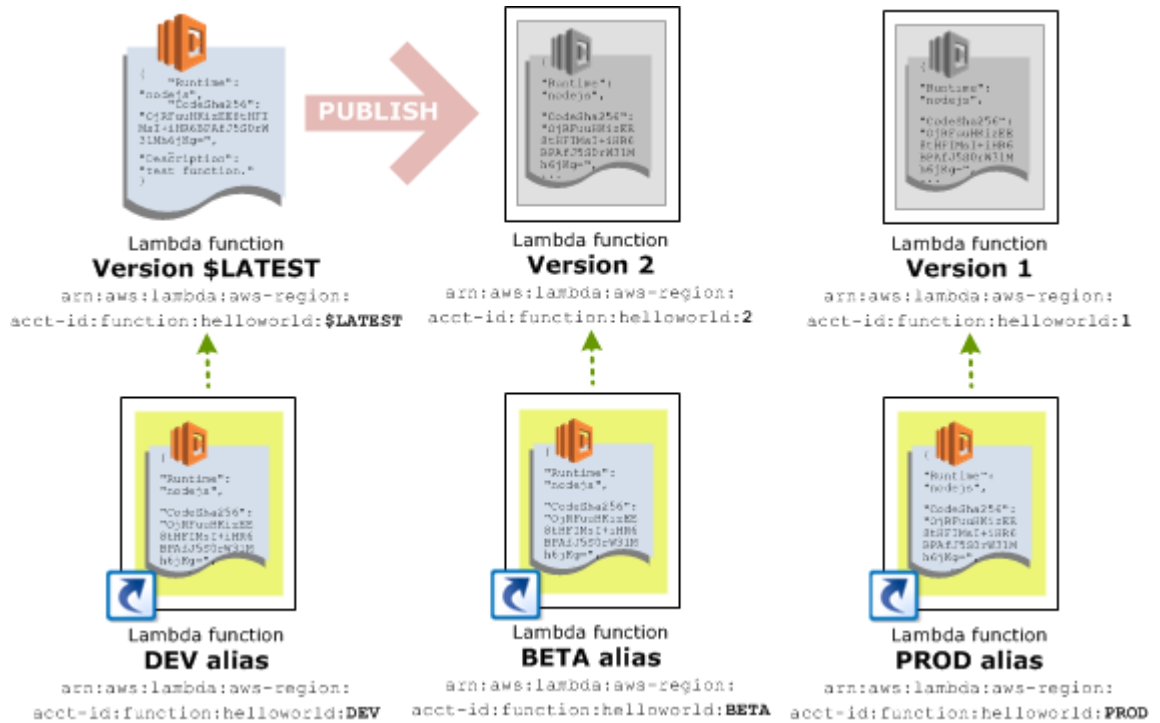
{
"Runtime":
"nodejs",
"CodeSha256":
"OjRFuuHKizEKEtHFI
MsI+iHR6SDfAfJ5DrM
3LMb6jEg=",
"Description":
"test function."
}

PUBLISH

{
"Runtime":
"nodejs",
"CodeSha256":
"OjRFuuHKizEK
EtHFIMsI+iHR6
SPAfJ5DrM3LM
b6jKg=",
...

{
"Runtime":
"nodejs",
"CodeSha256":
"OjRFuuHKizEK
EtHFIMsI+iHR6
SPAfJ5DrM3LM
b6jKg=",
...

Lambda function
Version $LATEST
arn:aws:lambda:aws-region:
acct-id:function:helloworld:$LATEST

Lambda function
Version 2
arn:aws:lambda:aws-region:
acct-id:function:helloworld:2

Lambda function
Version 1
arn:aws:lambda:aws-region:
acct-id:function:helloworld:1

{
"Runtime":
"nodejs",
"CodeSha256":
"OjRFuuHKizEE
EtHFIMsI+iHR6
SPAfJ5DrM3LM
b6jKg=",

{
"Runtime":
"nodejs",
"CodeSha256":
"OjRFuuHKizEK
EtHFIMsI+iHR6
SPAfJ5DrM3LM
b6jKg=",

{
"Runtime":
"nodejs",
"CodeSha256":
"OjRFuuHKizEK
EtHFIMsI+iHR6
SPAfJ5DrM3LM
b6jKg=",

Lambda function
DEV alias
arn:aws:lambda:aws-region:
acct-id:function:helloworld:DEV

Lambda function
BETA alias
arn:aws:lambda:aws-region:
acct-id:function:helloworld:BETA

Lambda function
PROD alias
arn:aws:lambda:aws-region:
acct-id:function:helloworld:PROD